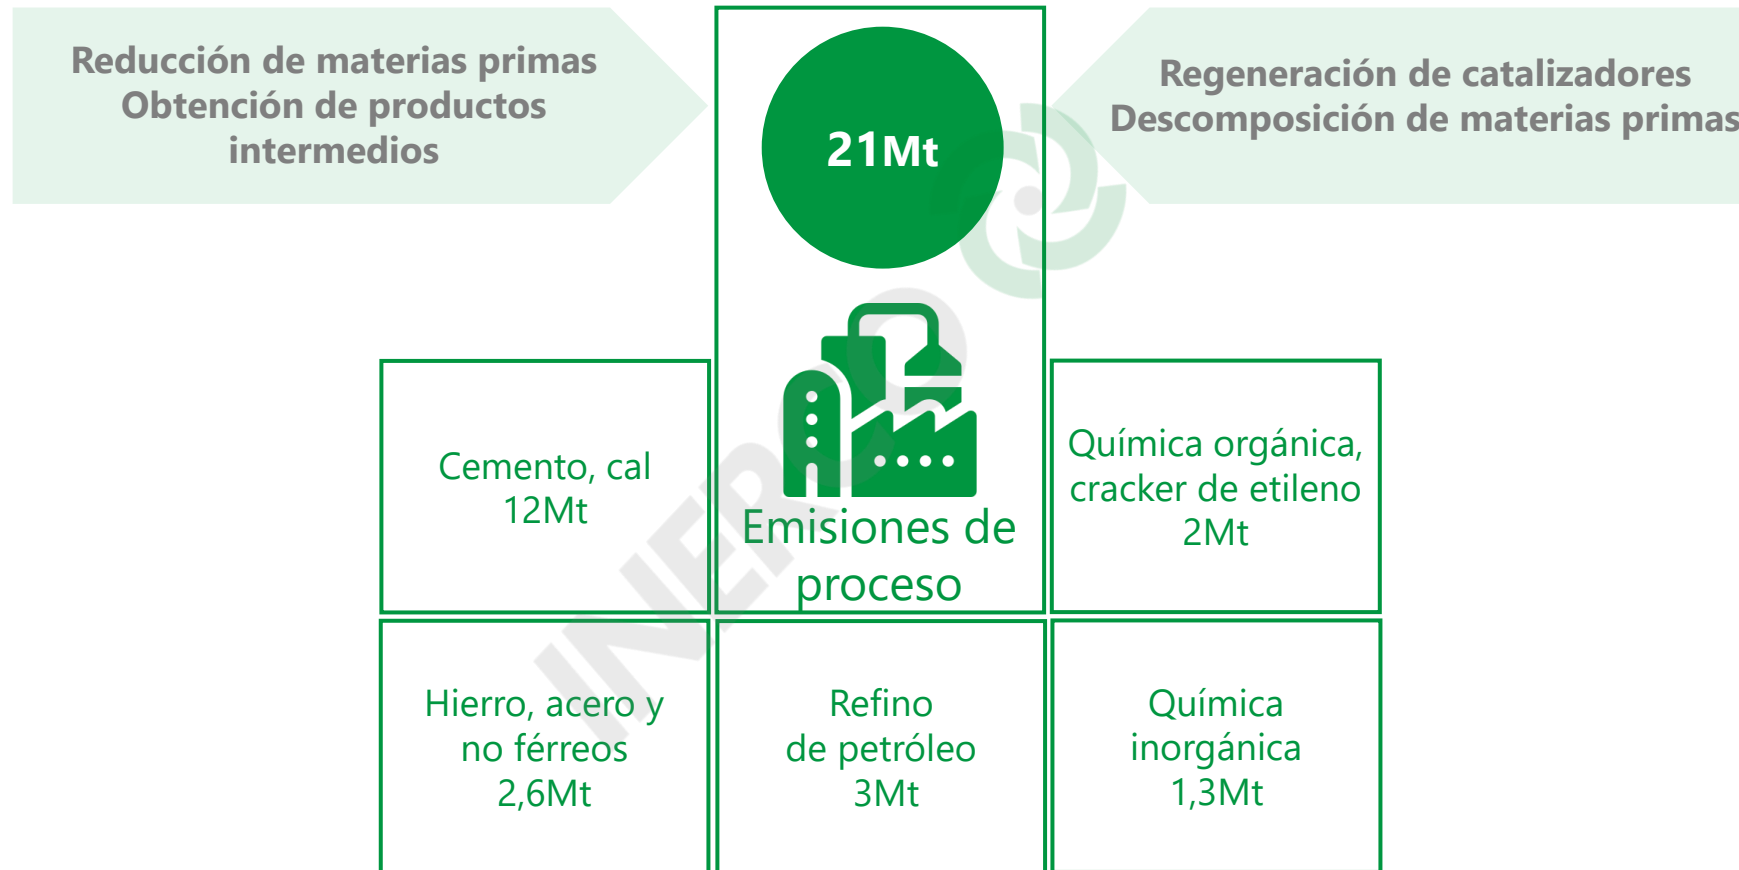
Reducción de materias primas
Obtención de productos intermedios

21Mt

Regeneración de catalizadores
Descomposición de materias primas

Cemento, cal
12Mt

Emisiones de proceso

Química orgánica, cracker de etileno
2Mt

Hierro, acero y no férreos
2,6Mt

Refino de petróleo
3Mt

Química inorgánica
1,3Mt

INERCO